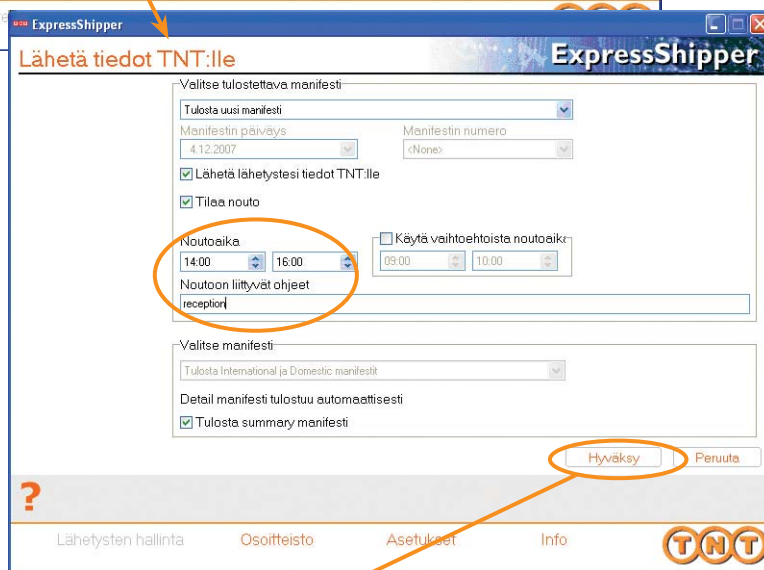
ExpressShipper

Lähetä tiedot TNT:lle

ExpressShipper

Valitse tulostettava manifesti

Tulosta uusi manifesti

Manifestin päiväys

4.12.2007

Manifestin numero

<None>

Lähetä lähetystesi tiedot TNT:lle

Tilaa nouto

Noutoaika

14:00

16:00

Käytä vaihtoehtoista noutoaik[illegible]

09:00

10:00

Noutoon liittyvät ohjeet

reception

Valitse manifesti

Tulosta International ja Domestic manifestit

Detail manifesti tulostuu automaattisesti

Tulosta summary manifesti

Hyväksy

Peruuta

?

Lähetysten hallinta

Osoitteisto

Asetukset

Info

TNT